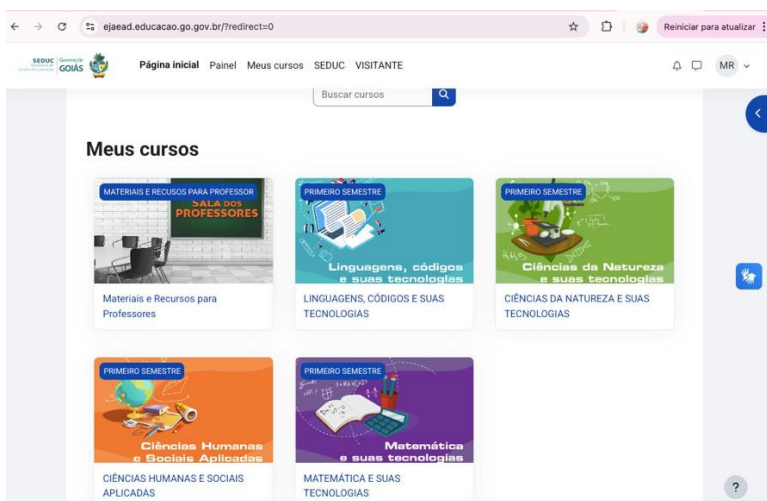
ejaead.educacao.go.gov.br/?redirect=0

Reiniciar para atualizar

SEDUC GOIÁS

Página inicial Painel Meus cursos SEDUC VISITANTE

MR

Buscar cursos

Meus cursos

MATERIAIS E RECUSOS PARA PROFESSOR

SALA DOS PROFESSORES

Materiais e Recursos para Professores

PRIMEIRO SEMESTRE

Linguagens, códigos e suas tecnologias

LINGUAGENS, CÓDIGOS E SUAS TECNOLOGIAS

PRIMEIRO SEMESTRE

Ciências da Natureza e suas tecnologias

CIÊNCIAS DA NATUREZA E SUAS TECNOLOGIAS

PRIMEIRO SEMESTRE

Ciências Humanas e Sociais Aplicadas

CIÊNCIAS HUMANAS E SOCIAIS APLICADAS

PRIMEIRO SEMESTRE

Matemática e suas tecnologias

MATEMÁTICA E SUAS TECNOLOGIAS

?